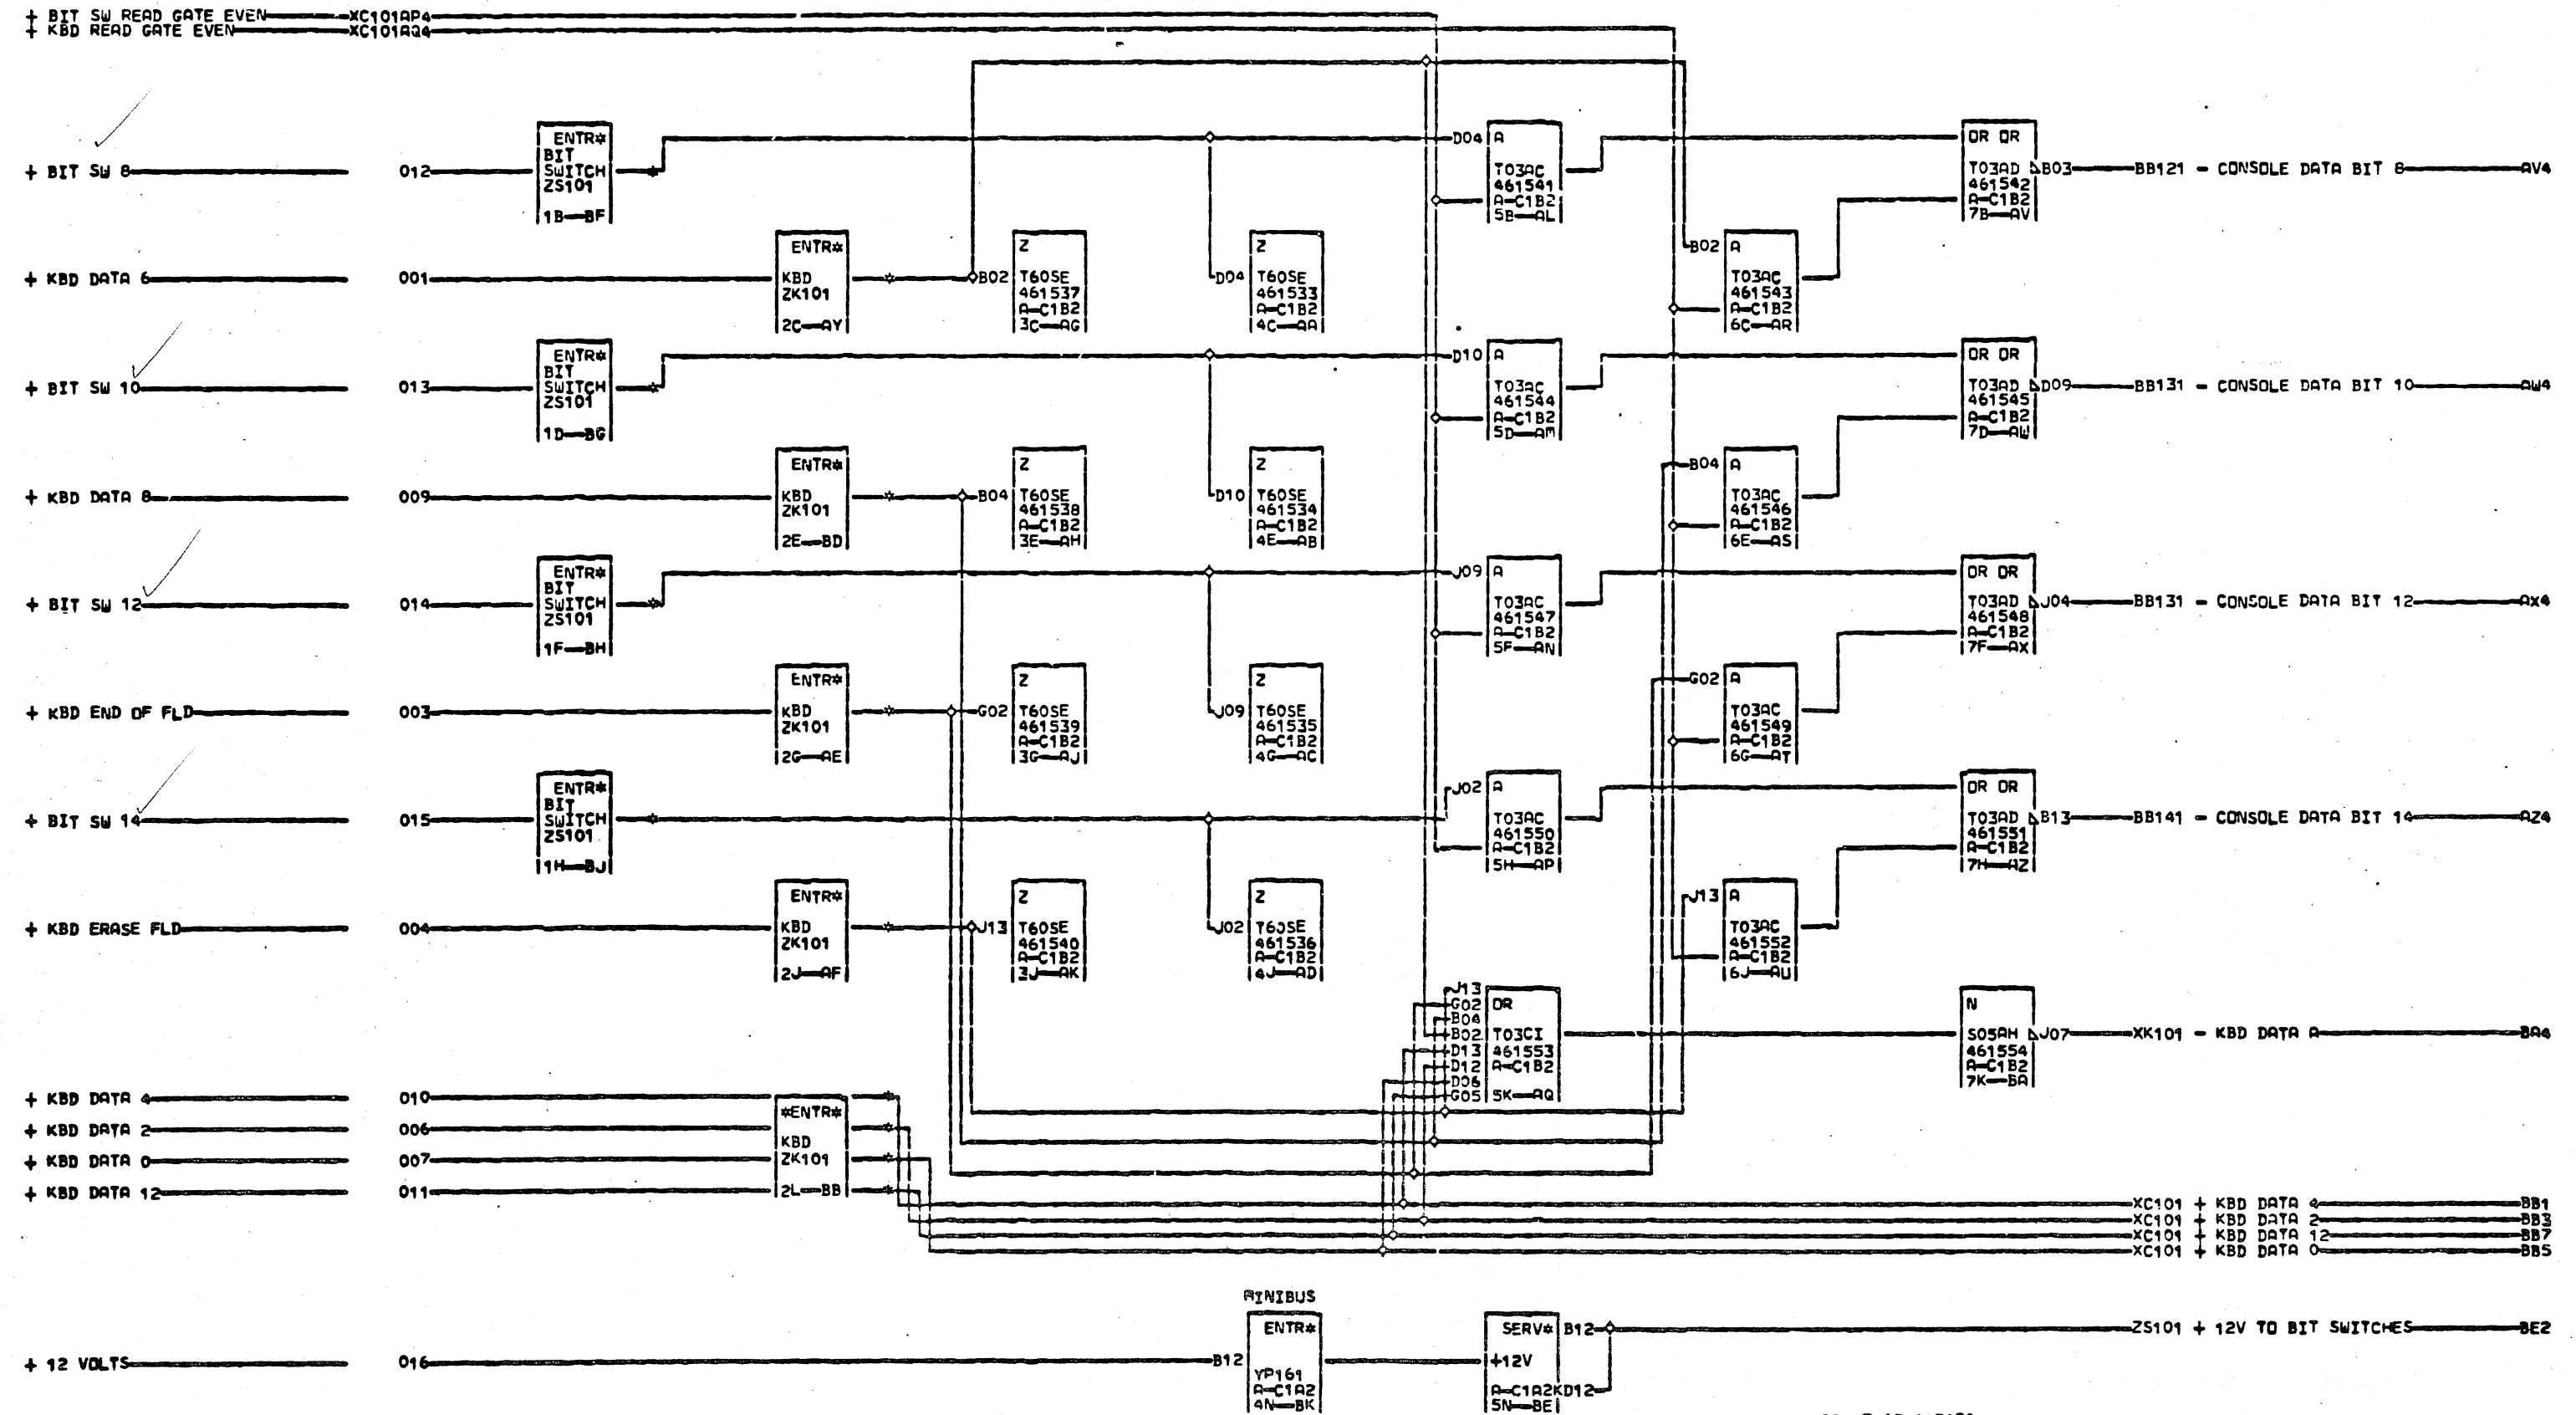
+ BIT SW READ GATE EVEN XC101AP4
+ KBD READ GATE EVEN XC101AQ4

+ BIT SW 8 012 ENTR* BIT SWITCH ZS101 1B BF
+ KBD DATA 6 001 ENTR* KBD ZK101 2C AY
+ BIT SW 10 013 ENTR* BIT SWITCH ZS101 1D BG
+ KBD DATA 8 009 ENTR* KBD ZK101 2E BD
+ BIT SW 12 014 ENTR* BIT SWITCH ZS101 1F BH
+ KBD END OF FLD 003 ENTR* KBD ZK101 2G AE
+ BIT SW 14 015 ENTR* BIT SWITCH ZS101 1H BJ
+ KBD ERASE FLD 004 ENTR* KBD ZK101 2J AF
+ KBD DATA 4 010
+ KBD DATA 2 006
+ KBD DATA 0 007
+ KBD DATA 12 011
*ENTR* KBD ZK101 2L BB

B02 Z T60SE 461537 A-C1B2 3C AG
D04 Z T60SE 461533 A-C1B2 4C AA
B04 Z T60SE 461538 A-C1B2 3E AH
D10 Z T60SE 461534 A-C1B2 4E AB
G02 Z T60SE 461539 A-C1B2 3G AJ
J09 Z T60SE 461535 A-C1B2 4G AC
J13 Z T60SE 461540 A-C1B2 3J AK
J02 Z T60SE 461536 A-C1B2 4J AD

D04 A T03AC 461541 A-C1B2 5B AL
D10 A T03AC 461544 A-C1B2 5D AM
J09 A T03AC 461547 A-C1B2 5F AN
J02 A T03AC 461550 A-C1B2 5H AP
J13 G02 B04 B02 D13 D12 D06 G05 OR T03CI 461553 A-C1B2 5K AQ

B02 A T03AC 461543 A-C1B2 6C AR
B04 A T03AC 461546 A-C1B2 6E AS
G02 A T03AC 461549 A-C1B2 6G AT
J13 A T03AC 461552 A-C1B2 6J AU

OR OR T03AD B03 461542 A-C1B2 7B AV BB121 - CONSOLE DATA BIT 8 AV4
OR OR T03AD D09 461545 A-C1B2 7D AW BB131 - CONSOLE DATA BIT 10 AW4
OR OR T03AD J04 461548 A-C1B2 7F AX BB131 - CONSOLE DATA BIT 12 AX4
OR OR T03AD B13 461551 A-C1B2 7H AZ BB141 - CONSOLE DATA BIT 14 AZ4
N S05AH J07 461554 A-C1B2 7K BA XK101 - KBD DATA A BA4

XC101 + KBD DATA 4 BB1
XC101 + KBD DATA 2 BB3
XC101 + KBD DATA 12 BB7
XC101 + KBD DATA 0 BB5

+ 12 VOLTS 016 B12 MINIBUS ENTR* YP161 A-C1A2 4N BK
SERV* B12 +12V A-C1A2KD12 5N BE
ZS101 + 12V TO BIT SWITCHES BE2